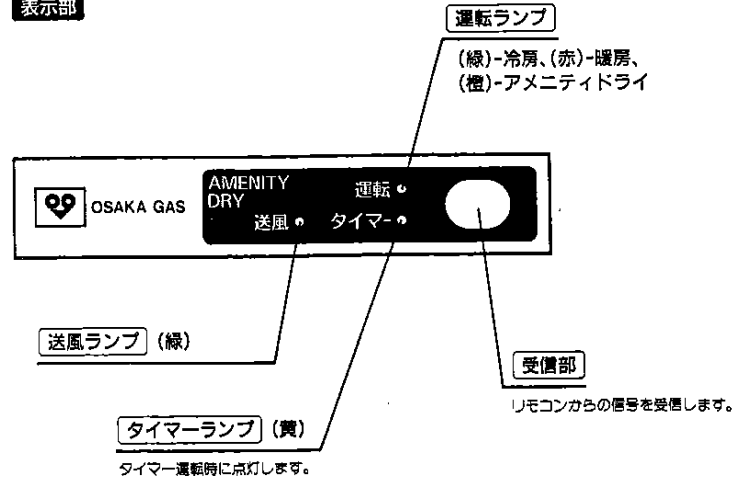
表示部

運転ランプ

(緑)-冷房、(赤)-暖房、
(橙)-アメニティドライ

OSAKA GAS

AMENITY DRY

運転

送風

タイマー

送風ランプ (緑)

受信部

リモコンからの信号を受信します。

タイマーランプ (黄)

タイマー運転時に点灯します。